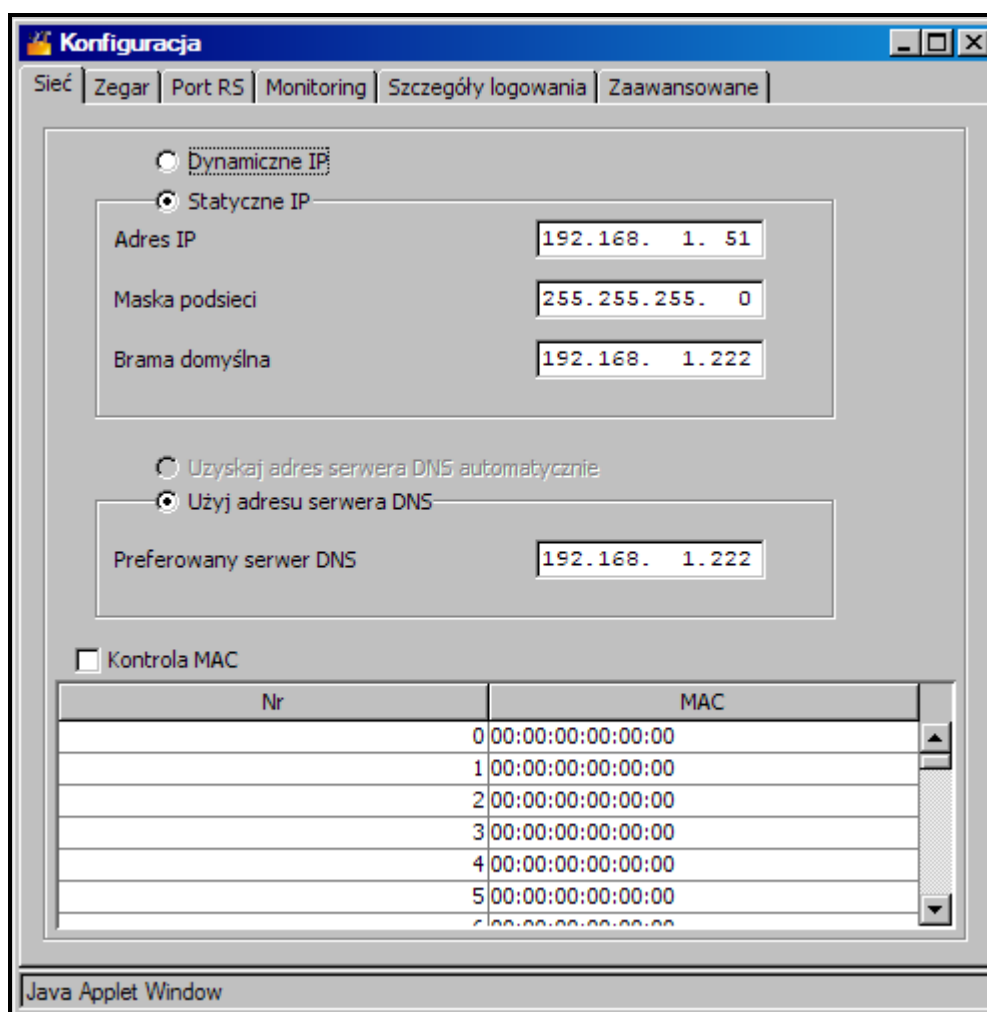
Konfiguracja

Sieć | Zegar | Port RS | Monitoring | Szczegóły logowania | Zaawansowane

Dynamiczne IP

Statyczne IP

Adres IP 192.168. 1. 51

Maska podsieci 255.255.255. 0

Brama domyślna 192.168. 1.222

Uzyskaj adres serwera DNS automatycznie

Użyj adresu serwera DNS

Preferowany serwer DNS 192.168. 1.222

Kontrola MAC

| Nr | MAC |
|---|---|
| 0 | 00:00:00:00:00:00 |
| 1 | 00:00:00:00:00:00 |
| 2 | 00:00:00:00:00:00 |
| 3 | 00:00:00:00:00:00 |
| 4 | 00:00:00:00:00:00 |
| 5 | 00:00:00:00:00:00 |
| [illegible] | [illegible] |

Java Applet Window